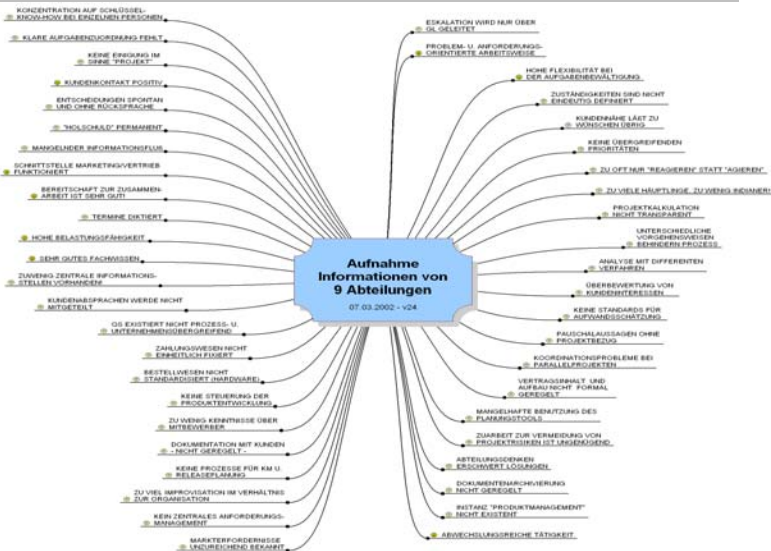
Aufnahme Informationen von 9 Abteilungen

07.03.2002 - v24

KONZENTRATION AUF SCHLÜSSEL-KNOW-HOW BEI EINZELNEN PERSONEN

KLARE AUFGABENZUORDNUNG FEHLT

KEINE EINIGUNG IM SINNE "PROJEKT"

KUNDENKONTAKT POSITIV

ENTSCHEIDUNGEN SPONTAN UND OHNE RÜCKSPRACHE

"HOLSCHULD" PERMANENT

MANGELNDER INFORMATIONSFLUß

SCHNITTSTELLE MARKETING/VERTRIEB FUNKTIONIERT

BEREITSCHAFT ZUR ZUSAMMENARBEIT IST SEHR GUT!

TERMINE DIKTIERT

HOHE BELASTUNGSFÄHIGKEIT

SEHR GUTES FACHWISSEN

ZUWENIG ZENTRALE INFORMATIONS-STELLEN VORHANDEN!

KUNDENABSPRACHEN WERDE NICHT MITGETEILT

GS EXISTIERT NICHT PROZESS- U. UNTERNEHMENSÜBERGREIFEND

ZAHLUNGSWESEN NICHT EINHEITLICH FIXIERT

BESTELLWESEN NICHT STANDARDISIERT (HARDWARE)

KEINE STEUERUNG DER PRODUKTENTWICKLUNG

ZU WENIG KENNTNISSE ÜBER MITBEWERBER

DOKUMENTATION MIT KUNDEN - NICHT GEREGELT -

KEINE PROZESSE FÜR KM U. RELEASEPLANUNG

ZU VIEL IMPROVISATION IM VERHÄLTNIS ZUR ORGANISATION

KEIN ZENTRALES ANFORDERUNGS-MANAGEMENT

MARKTERFORDERNISSE UNZUREICHEND BEKANNT

ESKALATION WIRD NUR ÜBER GL GELEITET

PROBLEM- U. ANFORDERUNGS-ORIENTIERTE ARBEITSWEISE

HOHE FLEXIBILITÄT BEI DER AUFGABENBEWÄLTIGUNG

ZUSTÄNDIGKEITEN SIND NICHT EINDEUTIG DEFINIERT

KUNDENNÄHE LÄßT ZU WÜNSCHEN ÜBRIG

KEINE ÜBERGREIFENDEN PRIORITÄTEN

ZU OFT NUR "REAGIEREN" STATT "AGIEREN"

ZU VIELE HÄUPTLINGE, ZU WENIG INDIANER

PROJEKTKALKULATION NICHT TRANSPARENT

UNTERSCHIEDLICHE VORGEHENSWEISEN BEHINDERN PROZESS

ANALYSE MIT DIFFERENTEN VERFAHREN

ÜBERBEWERTUNG VON KUNDENINTERESSEN

KEINE STANDARDS FÜR AUFWANDSSCHÄTZUNG

PAUSCHALAUSSAGEN OHNE PROJEKTBEZUG

KOORDINATIONSPROBLEME BEI PARALLELPROJEKTEN

VERTRAGSINHALT UND AUFBAU NICHT FORMAL GEREGELT

MANGELHAFTE BENUTZUNG DES PLANUNGSTOOLS

ZUARBEIT ZUR VERMEIDUNG VON PROJEKTRISIKEN IST UNGENÜGEND

ABTEILUNGSDENKEN ERSCHWERT LÖSUNGEN

DOKUMENTENARCHIVIERUNG NICHT GEREGELT

INSTANZ "PRODUKTMANAGEMENT" NICHT EXISTENT

ABWECHSLUNGSREICHE TÄTIGKEIT